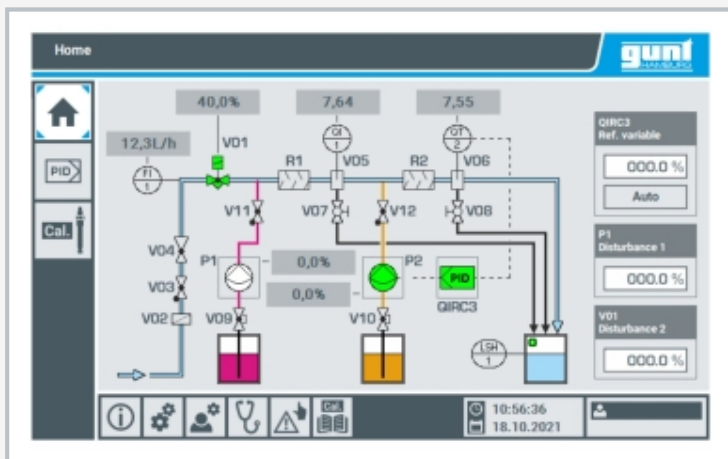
Home

gunt HAMBURG

PID

Cal.

40,0%

7,64

7,55

12,3L/h

FI 1

VO1

QI 1

VO5

R1

R2

QI 2

VO6

V11

VO7

V12

VO8

VO4

VO3

VO2

P1

0,0%

0,0%

P2

PID

QIRC3

VO9

V10

LSH 1

QIRC3
Ref. variable

000.0 %

Auto

P1
Disturbance 1

000.0 %

VO1
Disturbance 2

000.0 %

10:56:36
18.10.2021